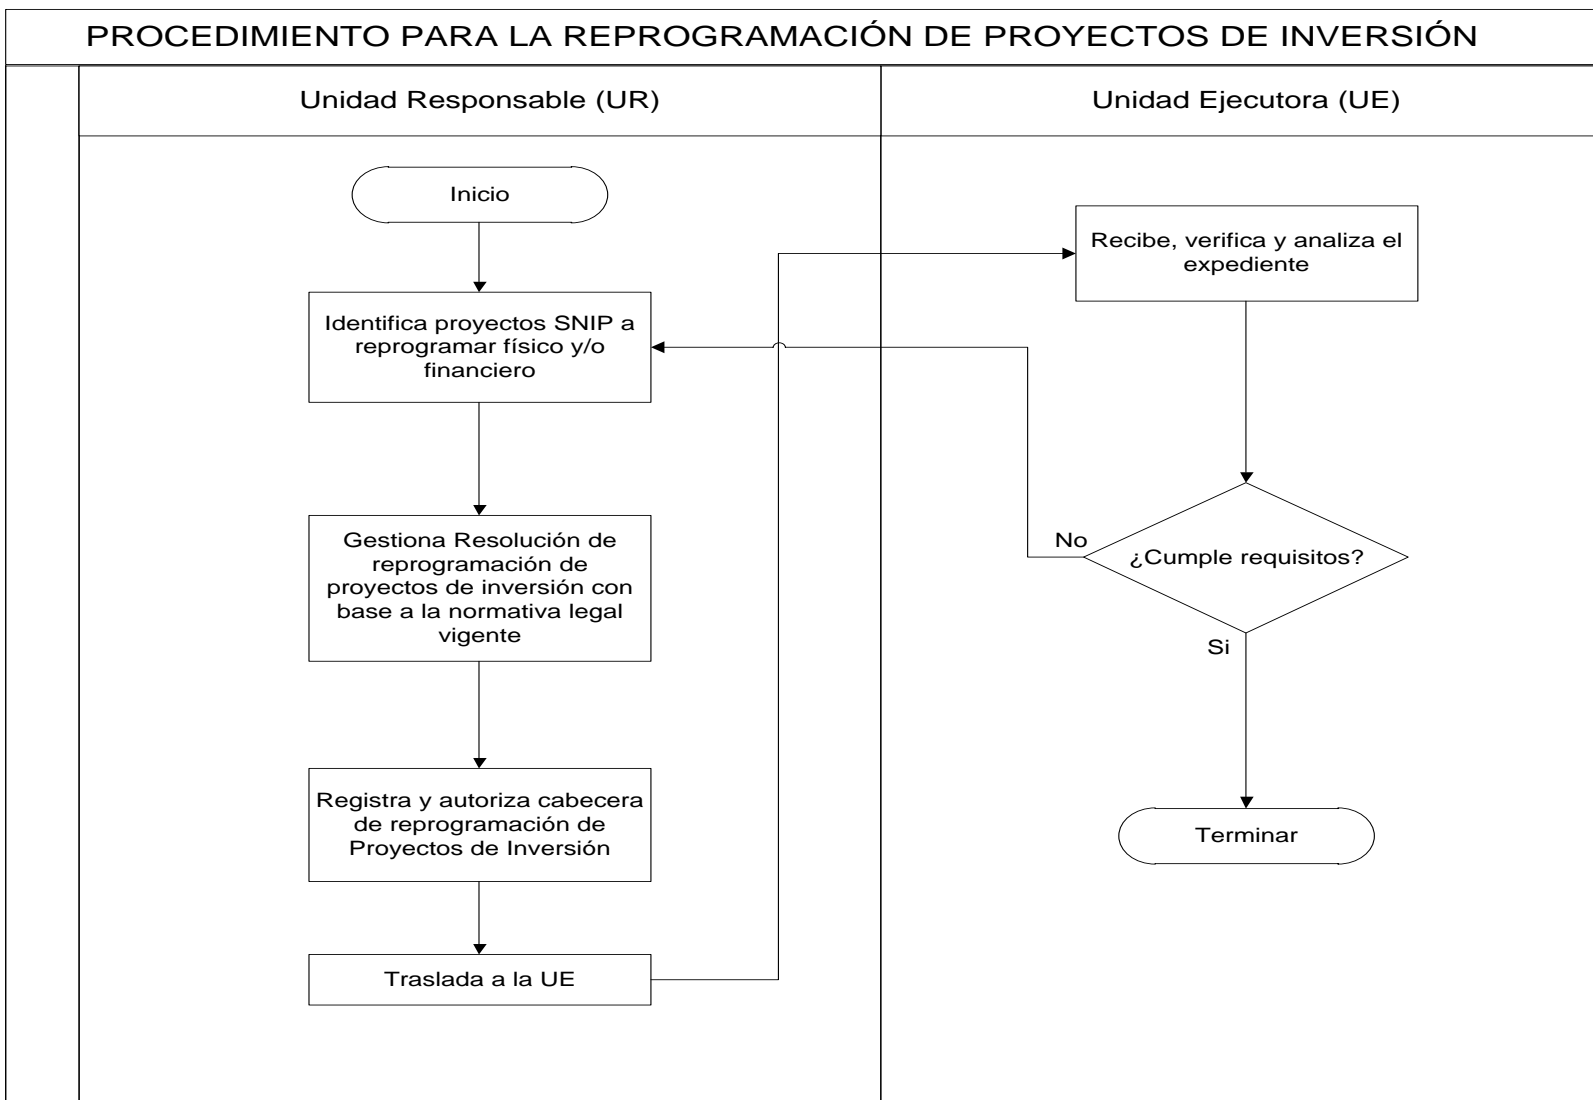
PROCEDIMIENTO PARA LA REPROGRAMACIÓN DE PROYECTOS DE INVERSIÓN

Unidad Responsable (UR)

Unidad Ejecutora (UE)

Inicio

Identifica proyectos SNIP a reprogramar físico y/o financiero

Gestiona Resolución de reprogramación de proyectos de inversión con base a la normativa legal vigente

Registra y autoriza cabecera de reprogramación de Proyectos de Inversión

Traslada a la UE

Recibe, verifica y analiza el expediente

No

¿Cumple requisitos?

Si

Terminar